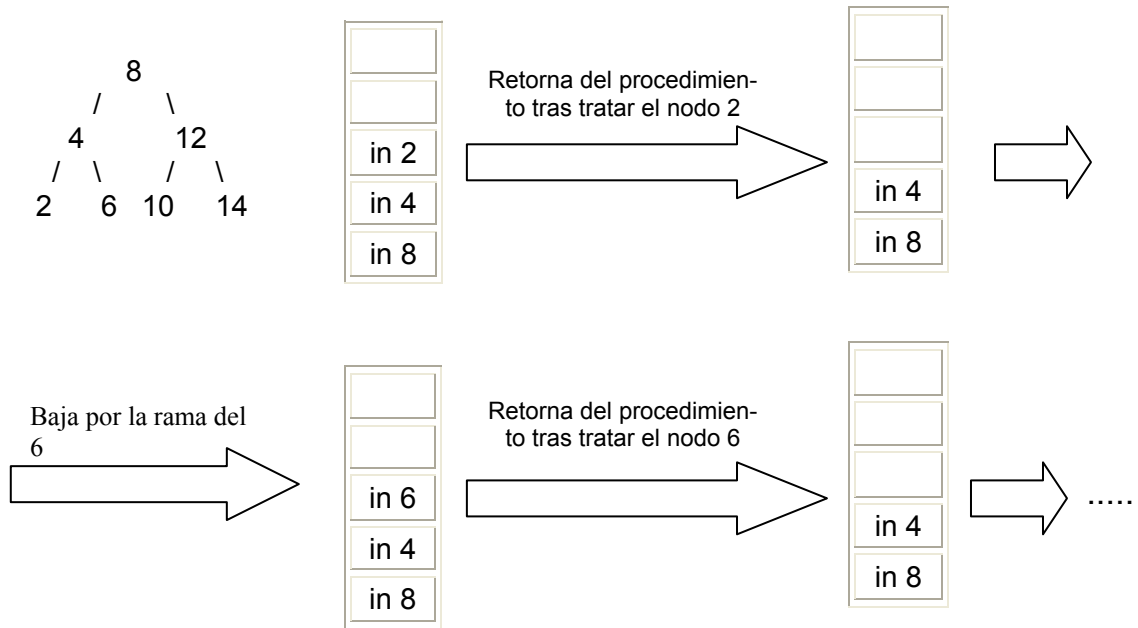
8
/ \
4 12
/ \ / \
2 6 10 14

in 2
in 4
in 8

Retorna del procedimiento tras tratar el nodo 2

in 4
in 8

Baja por la rama del 6

in 6
in 4
in 8

Retorna del procedimiento tras tratar el nodo 6

in 4
in 8

.....